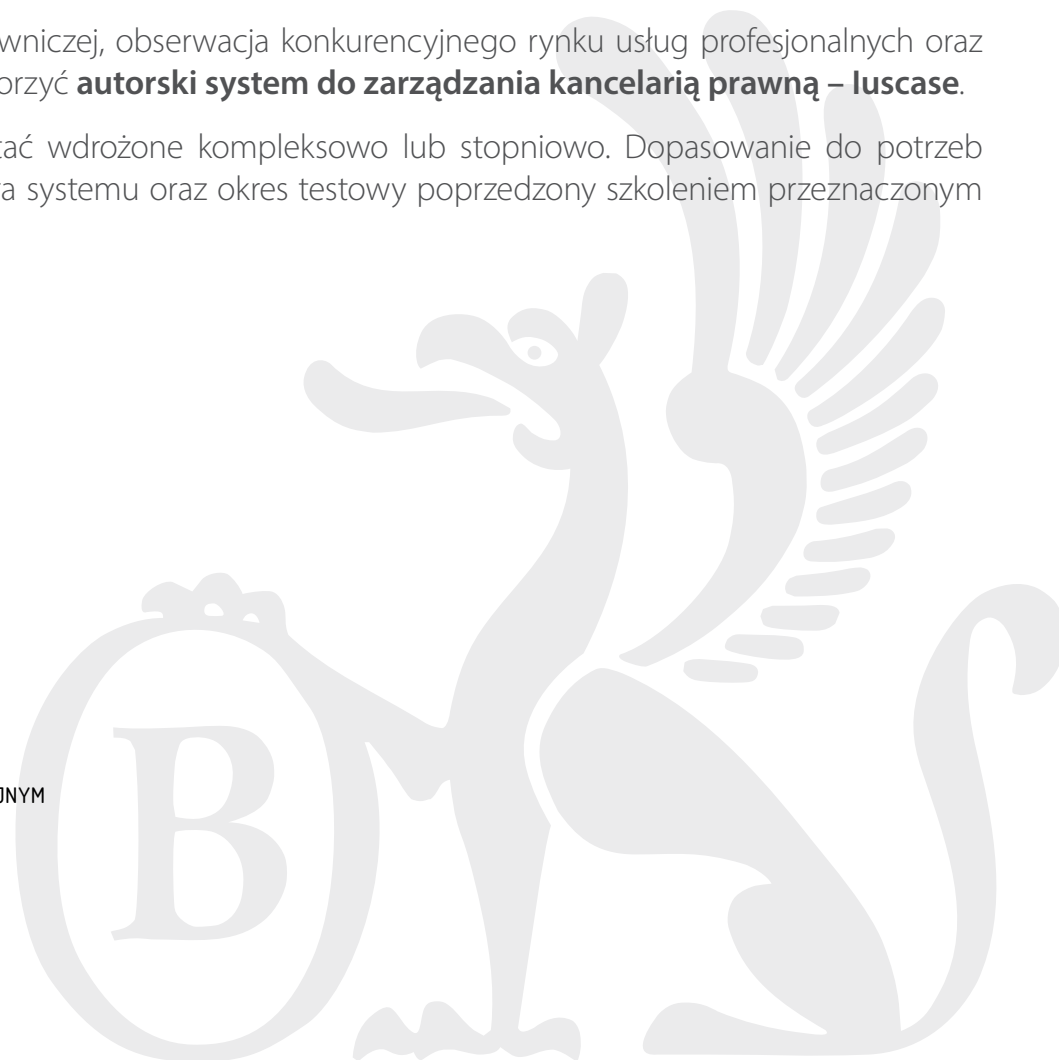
wniczej, obserwacja konkurencyjnego rynku usług profesjonalnych oraz orzyć **autorski system do zarządzania kancelarią prawną – Iuscase**.

zać wdrożone kompleksowo lub stopniowo. Dopasowanie do potrzeb a systemu oraz okres testowy poprzedzony szkoleniem przeznaczonym

JNYM

B